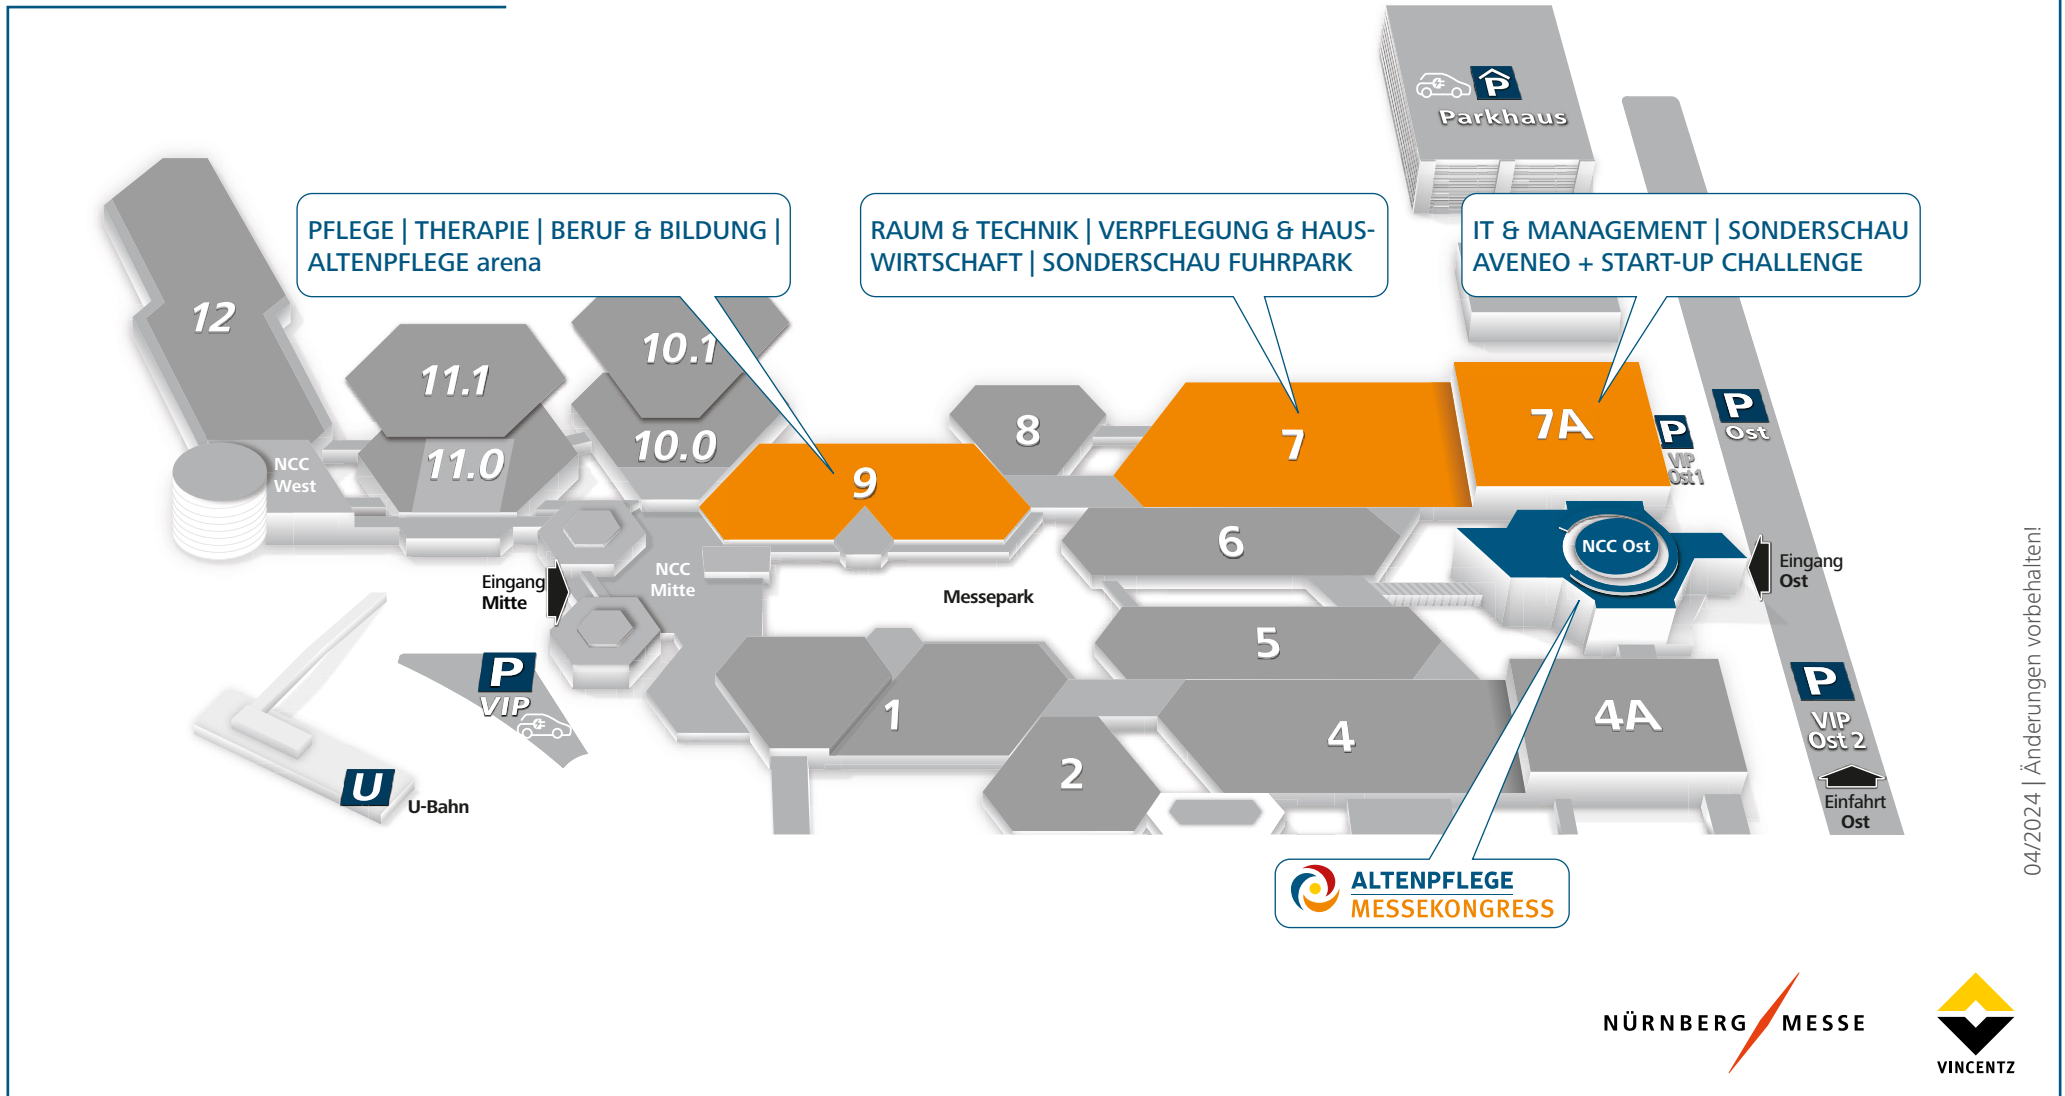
P
Parkhaus

PFLEGE | THERAPIE | BERUF & BILDUNG | ALTENPFLEGE arena

RAUM & TECHNIK | VERPFLEGUNG & HAUSWIRTSCHAFT | SONDERSCHAU FUHRPARK

IT & MANAGEMENT | SONDERSCHAU AVENEO + START-UP CHALLENGE

12

11.1

10.1

11.0

10.0

NCC West

9

8

7

7A

P Ost

P VIP Ost 1

6

NCC Ost

Eingang Ost

NCC Mitte

Eingang Mitte

Messepark

5

P VIP

1

2

4

4A

P VIP Ost 2

Einfahrt Ost

U

U-Bahn

ALTENPFLEGE MESSEKONGRESS

04/2024 | Änderungen vorbehalten!

NÜRNBERG MESSE

VINCENTZ